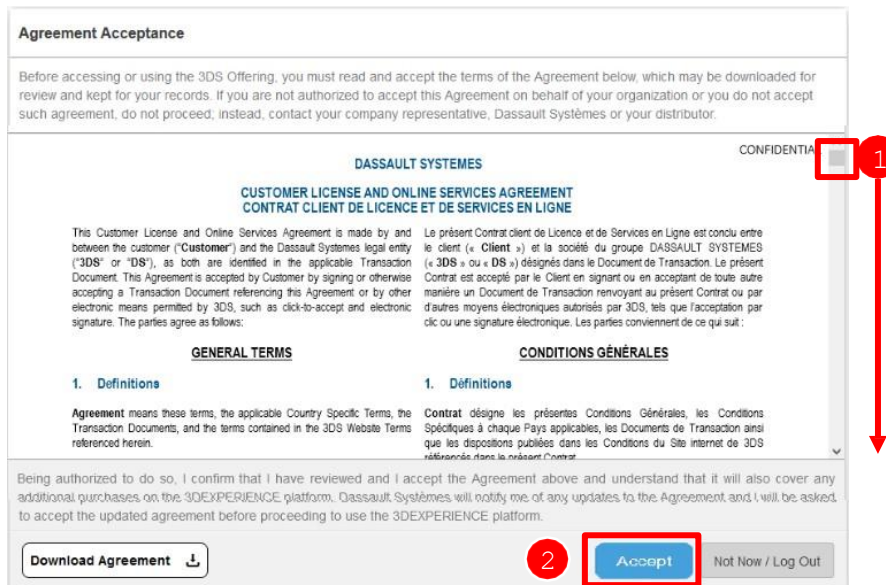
Agreement Acceptance

Before accessing or using the 3DS Offering, you must read and accept the terms of the Agreement below, which may be downloaded for review and kept for your records. If you are not authorized to accept this Agreement on behalf of your organization or you do not accept such agreement, do not proceed; instead, contact your company representative, Dassault Systèmes or your distributor.

CONFIDENTIA

1

DASSAULT SYSTEMES

CUSTOMER LICENSE AND ONLINE SERVICES AGREEMENT
CONTRAT CLIENT DE LICENCE ET DE SERVICES EN LIGNE

This Customer License and Online Services Agreement is made by and between the customer ("Customer") and the Dassault Systemes legal entity ("3DS" or "DS"), as both are identified in the applicable Transaction Document. This Agreement is accepted by Customer by signing or otherwise accepting a Transaction Document referencing this Agreement or by other electronic means permitted by 3DS, such as click-to-accept and electronic signature. The parties agree as follows:

GENERAL TERMS

1. Definitions

Agreement means these terms, the applicable Country Specific Terms, the Transaction Documents, and the terms contained in the 3DS Website Terms referenced herein.

Le présent Contrat client de Licence et de Services en Ligne est conclu entre le client (« Client ») et la société du groupe DASSAULT SYSTEMES (« 3DS » ou « DS ») désignés dans le Document de Transaction. Le présent Contrat est accepté par le Client en signant ou en acceptant de toute autre manière un Document de Transaction renvoyant au présent Contrat ou par d'autres moyens électroniques autorisés par 3DS, tels que l'acceptation par clic ou une signature électronique. Les parties conviennent de ce qui suit :

CONDITIONS GÉNÉRALES

1. Définitions

Contrat désigne les présentes Conditions Générales, les Conditions Spécifiques à chaque Pays applicables, les Documents de Transaction ainsi que les dispositions publiées dans les Conditions du Site internet de 3DS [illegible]

Being authorized to do so, I confirm that I have reviewed and I accept the Agreement above and understand that it will also cover any additional purchases on the 3DEXPERIENCE platform. Dassault Systèmes will notify me of any updates to the Agreement and I will be asked to accept the updated agreement before proceeding to use the 3DEXPERIENCE platform.

Download Agreement

2

Accept

Not Now / Log Out